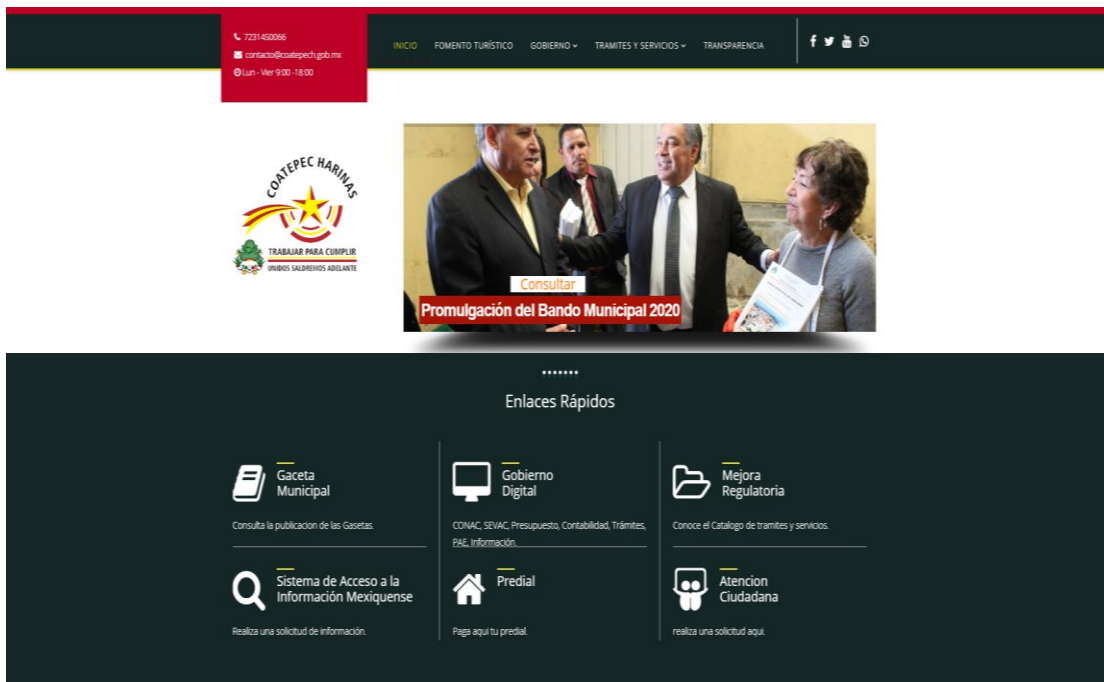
7231450066
contacto@coatepech.gob.mx
Lun - Vier 9:00 -18:00

INICIO FOMENTO TURÍSTICO GOBIERNO TRAMITES Y SERVICIOS TRANSPARENCIA

COATEPEC HARINAS
TRABAJAR PARA CUMPLIR
UNIDOS SALDREMOS ADELANTE

Consultar
Promulgación del Bando Municipal 2020

Enlaces Rápidos

Gaceta Municipal
Consulta la publicacion de las Gasetas.

Gobierno Digital
CONAC, SEVAC, Presupuesto, Contabilidad, Trámites, PAE, Información.

Mejora Regulatoria
Conoce el Catalogo de tramites y servicios.

Sistema de Acceso a la Información Mexiquense
Realiza una solicitud de información.

Predial
Paga aqui tu predial.

Atencion Ciudadana
realiza una solicitud aqui.